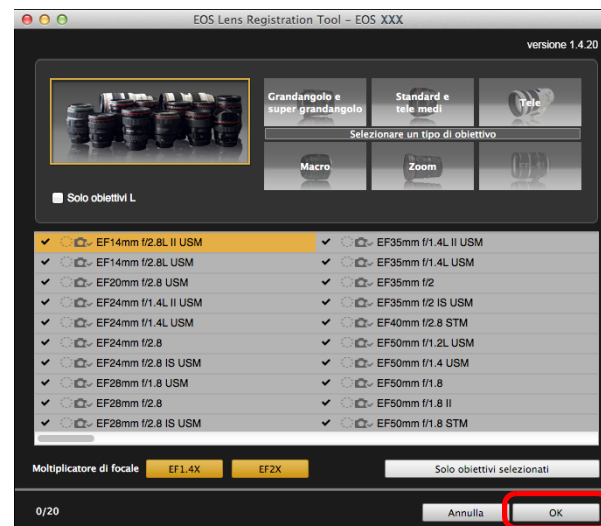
EOS Lens Registration Tool – EOS XXX

versione 1.4.20

Grandangolo e super grandangolo

Standard e tele medi

Tele

Selezionare un tipo di obiettivo

Macro

Zoom

Solo obiettivi L

| | |
|---|---|
| EF14mm f/2.8L II USM | EF35mm f/1.4L II USM |
| EF14mm f/2.8L USM | EF35mm f/1.4L USM |
| EF20mm f/2.8 USM | EF35mm f/2 |
| EF24mm f/1.4L II USM | EF35mm f/2 IS USM |
| EF24mm f/1.4L USM | EF40mm f/2.8 STM |
| EF24mm f/2.8 | EF50mm f/1.2L USM |
| EF24mm f/2.8 IS USM | EF50mm f/1.4 USM |
| EF28mm f/1.8 USM | EF50mm f/1.8 |
| EF28mm f/2.8 | EF50mm f/1.8 II |
| EF28mm f/2.8 IS USM | EF50mm f/1.8 STM |

Moltiplicatore di focale EF1.4X EF2X

Solo obiettivi selezionati

0/20

Annulla

OK